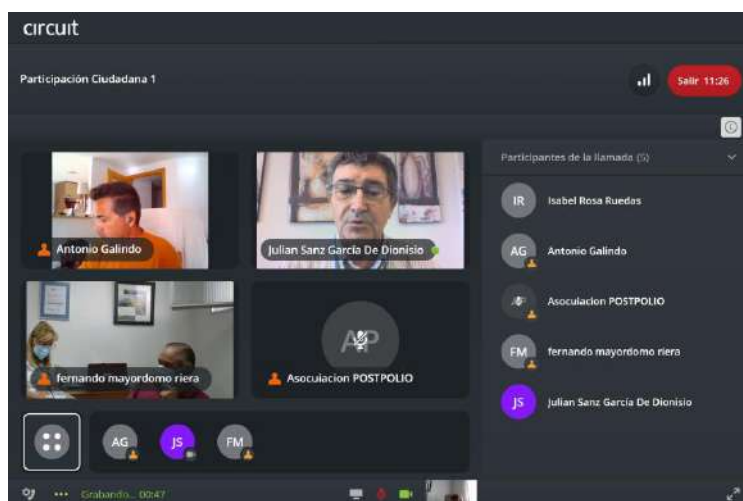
circuit

Participación Ciudadana 1

Salir 11:26

Antonio Galindo

Julian Sanz García De Dionisio

fernando mayordomo riera

AP

Asociuacion POSTPOLIO

AG JS FM

Participantes de la llamada (5)

IR Isabel Rosa Ruedas

AG Antonio Galindo

Asociuacion POSTPOLIO

FM fernando mayordomo riera

JS Julian Sanz García De Dionisio

Grabando... 00:47